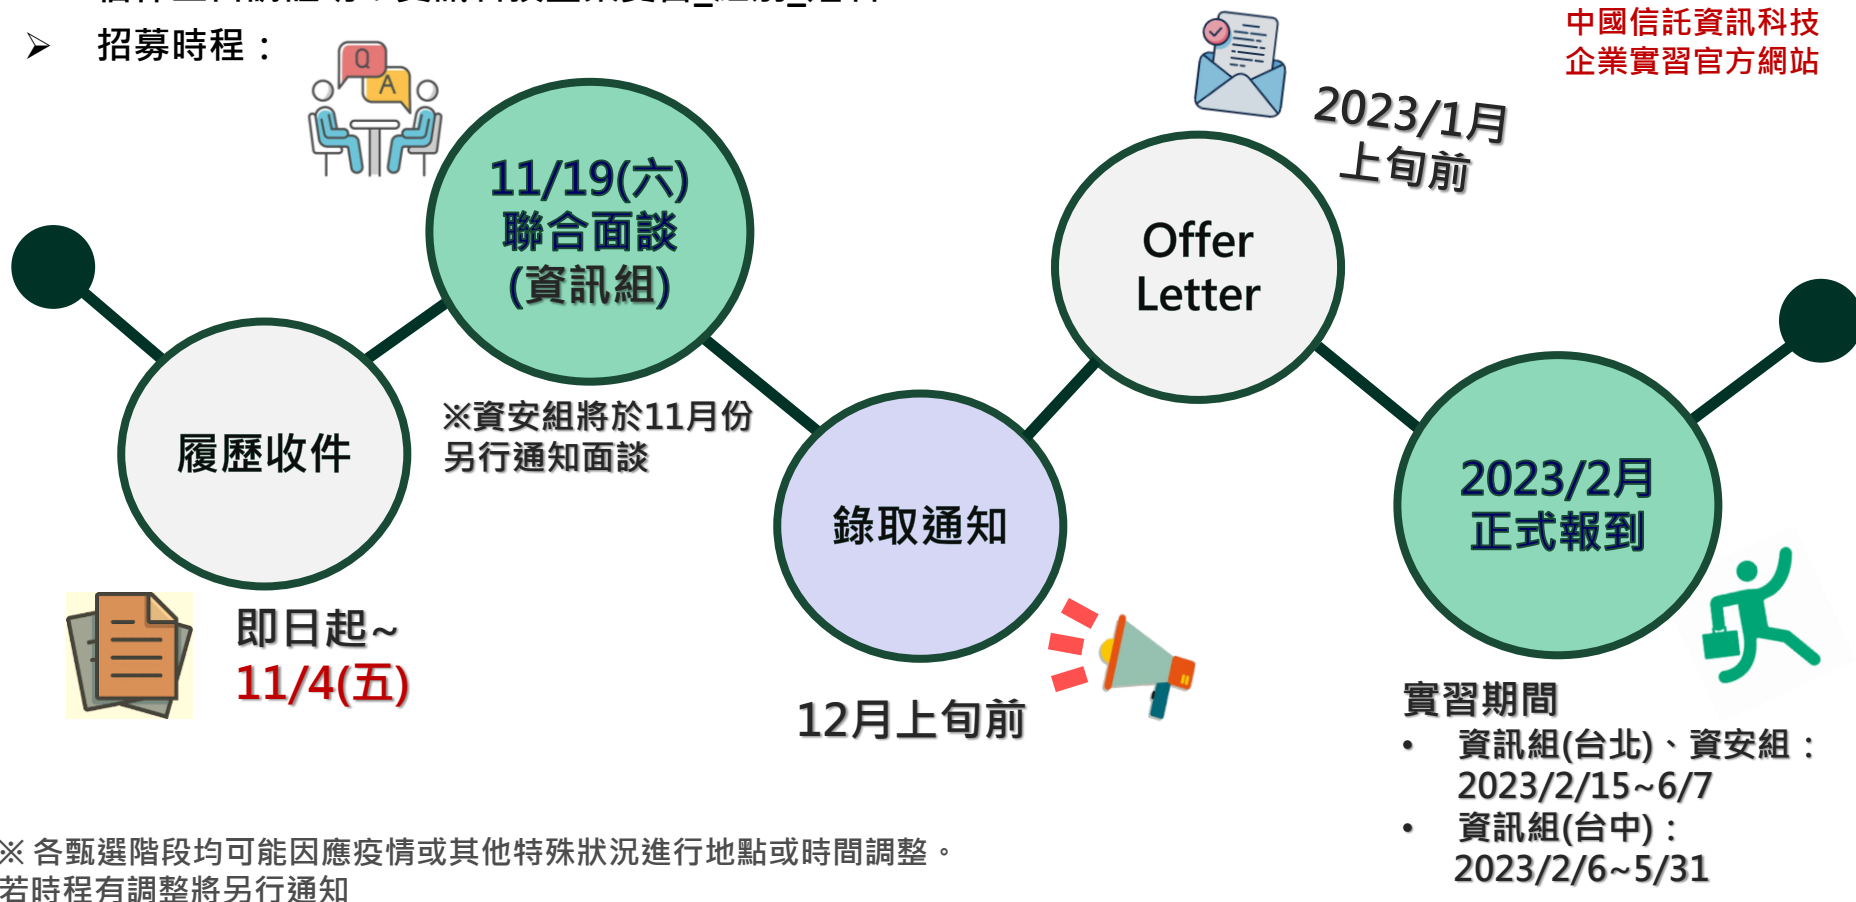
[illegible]

➢ 招募時程：

中國信託資訊科技
企業實習官方網站

Q
A

11/19(六)
聯合面談
(資訊組)

2023/1月
上旬前

Offer
Letter

履歷收件

※資安組將於11月份另行通知面談

錄取通知

2023/2月
正式報到

即日起~
11/4(五)

12月上旬前

實習期間
• 資訊組(台北)、資安組：2023/2/15~6/7
• 資訊組(台中)：2023/2/6~5/31

※ 各甄選階段均可能因應疫情或其他特殊狀況進行地點或時間調整。若時程有調整將另行通知